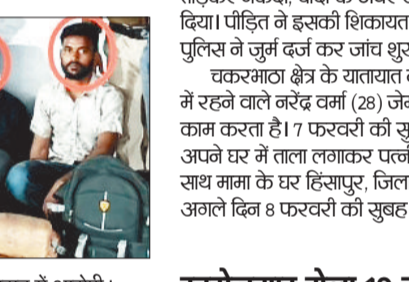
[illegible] दिया। पीड़ित ने इसकी शिकायत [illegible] पुलिस ने जुर्म दर्ज कर जांच शुरू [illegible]

चकरभाठा क्षेत्र के यातायात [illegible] में रहने वाले नरेंद्र वर्मा (28) जे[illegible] काम करता है। 7 फरवरी की सु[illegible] अपने घर में ताला लगाकर पत्नी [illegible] साथ मामा के घर हिंसापुर, जिल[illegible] अगले दिन 8 फरवरी की सुबह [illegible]

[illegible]